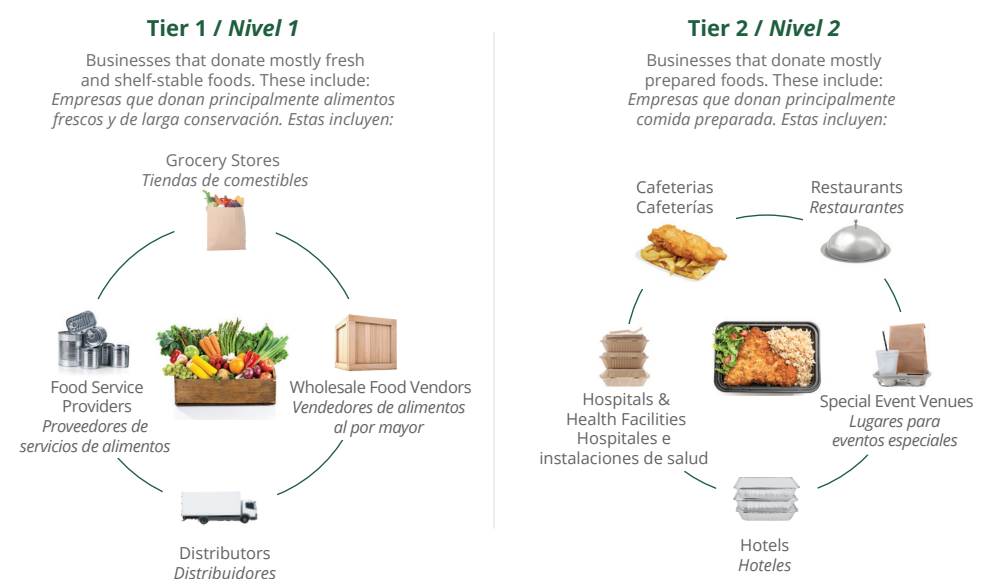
Tier 1 / Nivel 1

Businesses that donate mostly fresh and shelf-stable foods. These include:
Empresas que donan principalmente alimentos frescos y de larga conservación. Estas incluyen:

Grocery Stores
Tiendas de comestibles

Food Service Providers
Proveedores de servicios de alimentos

Wholesale Food Vendors
Vendedores de alimentos al por mayor

Distributors
Distribuidores

Tier 2 / Nivel 2

Businesses that donate mostly prepared foods. These include:
Empresas que donan principalmente comida preparada. Estas incluyen:

Cafeterias
Cafeterías

Restaurants
Restaurantes

Hospitals & Health Facilities
Hospitales e instalaciones de salud

Special Event Venues
Lugares para eventos especiales

Hotels
Hoteles